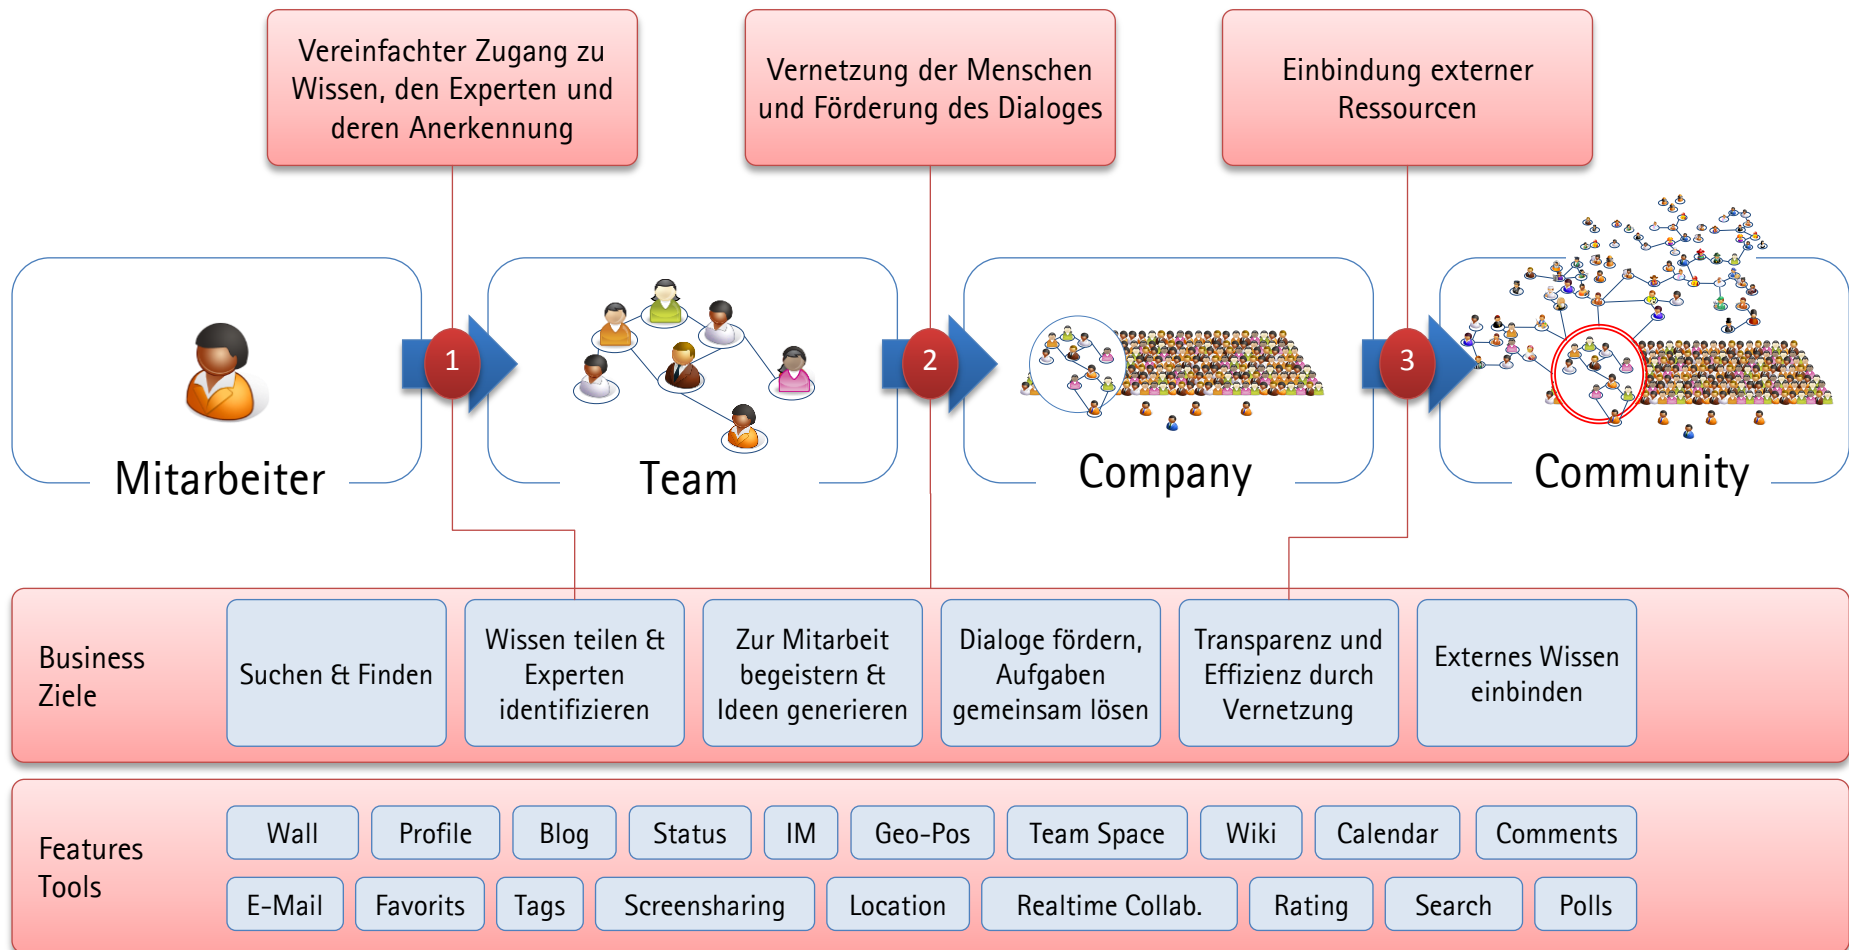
Vereinfachter Zugang zu Wissen, den Experten und deren Anerkennung

Vernetzung der Menschen und Förderung des Dialoges

Einbindung externer Ressourcen

Mitarbeiter

1

Team

2

Company

3

Community

Business Ziele

Suchen & Finden

Wissen teilen & Experten identifizieren

Zur Mitarbeit begeistern & Ideen generieren

Dialoge fördern, Aufgaben gemeinsam lösen

Transparenz und Effizienz durch Vernetzung

Externes Wissen einbinden

Features Tools

Wall

Profile

Blog

Status

IM

Geo-Pos

Team Space

Wiki

Calendar

Comments

E-Mail

Favorits

Tags

Screensharing

Location

Realtime Collab.

Rating

Search

Polls